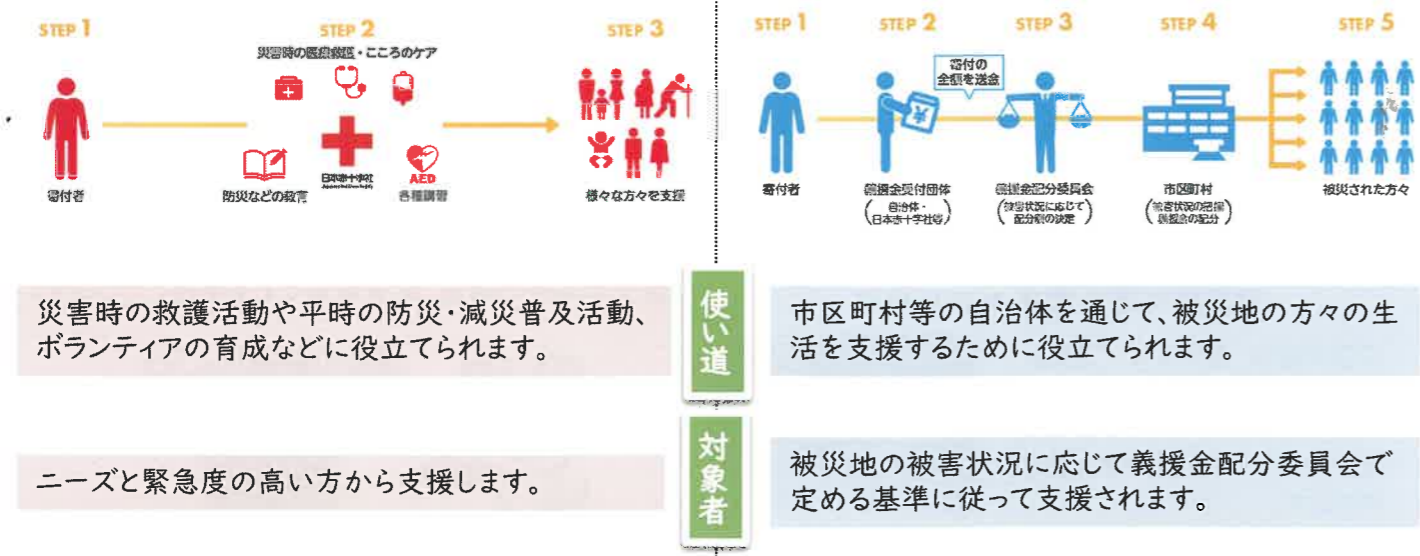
STEP 1

寄付者

STEP 2

災害時の医療救護・こころのケア

日本赤十字社

防災などの教育

AED
各種講習

STEP 3

様々な方々を支援

STEP 1

寄付者

STEP 2

義援金受付団体
(自治体・日本赤十字社等)

寄付の全額を送金

STEP 3

義援金配分委員会
(被害状況に応じて配分額の決定)

STEP 4

市区町村
(被害状況の把握義援金の配分)

STEP 5

被災された方々

災害時の救護活動や平時の防災・減災普及活動、ボランティアの育成などに役立てられます。

使い道

市区町村等の自治体を通じて、被災地の方々の生活を支援するために役立てられます。

ニーズと緊急度の高い方から支援します。

対象者

被災地の被害状況に応じて義援金配分委員会で定める基準に従って支援されます。